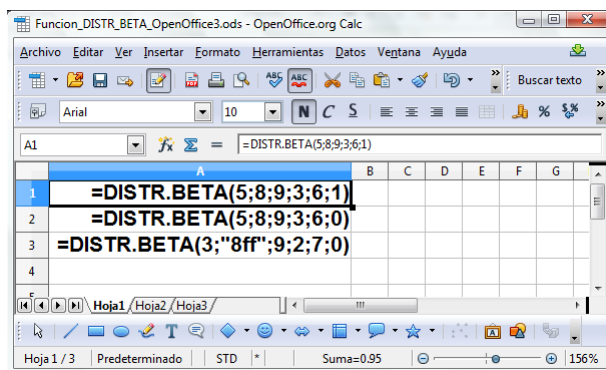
Funcion_DISTR_BETA_OpenOffice3.ods - OpenOffice.org Calc

Archivo Editar Ver Insertar Formato Herramientas Datos Ventana Ayuda

Buscar texto

Arial 10 N C S

A1 =DISTR.BETA(5;8;9;3;6;1)

| | A | B | C | D | E | F | G |
|---|---|---|---|---|---|---|---|
| 1 | =DISTR.BETA(5;8;9;3;6;1) | | | | | | |
| 2 | =DISTR.BETA(5;8;9;3;6;0) | | | | | | |
| 3 | =DISTR.BETA(3;"8ff";9;2;7;0) | | | | | | |
| 4 | | | | | | | |

Hoja1 Hoja2 Hoja3

Hoja 1 / 3 Predeterminado STD * Suma=0.95 156%